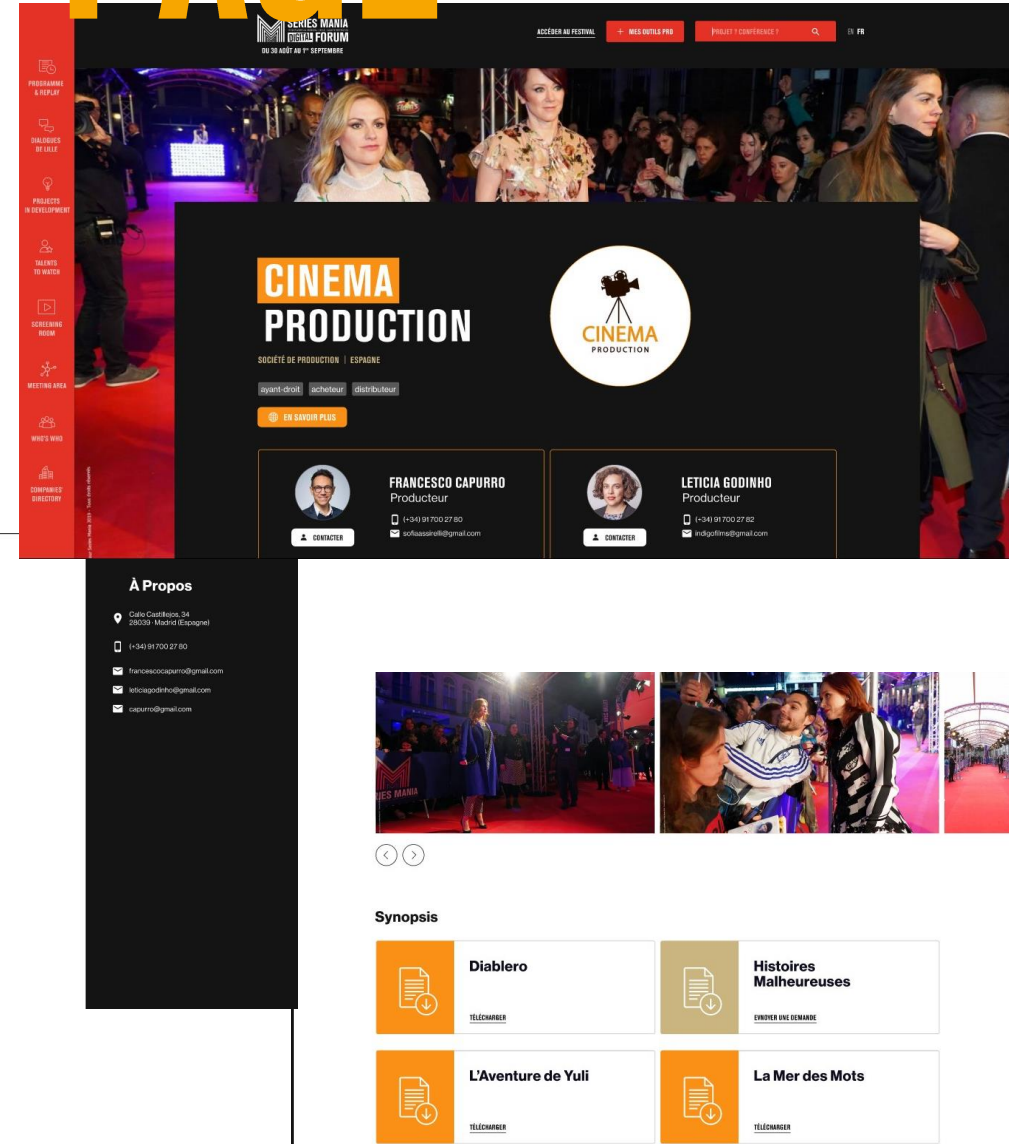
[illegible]

SERIES MANIA DIGITAL FORUM
DU 30 AOÛT AU 1er SEPTEMBRE

ACCÉDER AU FESTIVAL
+ MES OUTILS PRO
PROJET ? CONFÉRENCE ?
EN FR

PROGRAMME & REPLAY
DIALOGUES DE LILLE
PROJECTS IN DEVELOPMENT
TALENTS TO WATCH
SCREENING ROOM
MEETING AREA
WHO'S WHO
COMPANIES' DIRECTORY

CINEMA
PRODUCTION

SOCIÉTÉ DE PRODUCTION | ESPAGNE

ayant-droit acheteur distributeur

EN SAVOIR PLUS

CINEMA
PRODUCTION

FRANCESCO CAPURRO
Producteur
(+34) 91700 27 80
sofiaassirelli@gmail.com
CONTACTER

LETICIA GODINHO
Producteur
(+34) 91700 27 82
indigofilms@gmail.com
CONTACTER

À Propos

Calle Castillejos, 34
28039 · Madrid (Espagne)

(+34) 91700 27 80

francescocapurro@gmail.com
leticiagodinho@gmail.com
capurro@gmail.com

Synopsis

Diablero
TÉLÉCHARGER

Histoires Malheureuses
ENVOYER UNE DEMANDE

L'Aventure de Yuli
TÉLÉCHARGER

La Mer des Mots
TÉLÉCHARGER